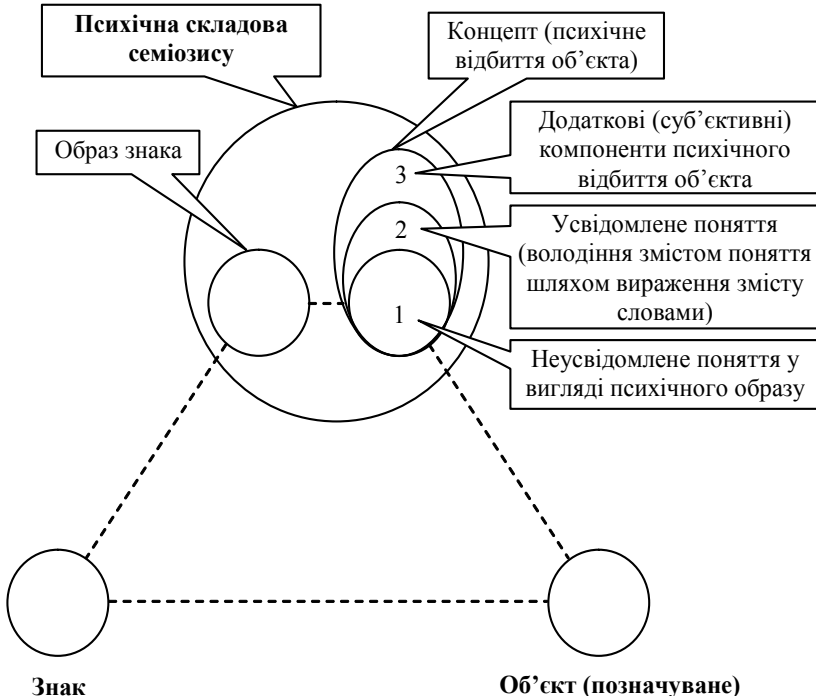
Психічна складова семіозису

Концепт (психічне відбиття об'єкта)

Образ знака

Додаткові (суб'єктивні) компоненти психічного відбиття об'єкта

3

2

Усвідомлене поняття (володіння змістом поняття шляхом вираження змісту словами)

1

Неусвідомлене поняття у вигляді психічного образу

Знак

Об'єкт (позначуване)